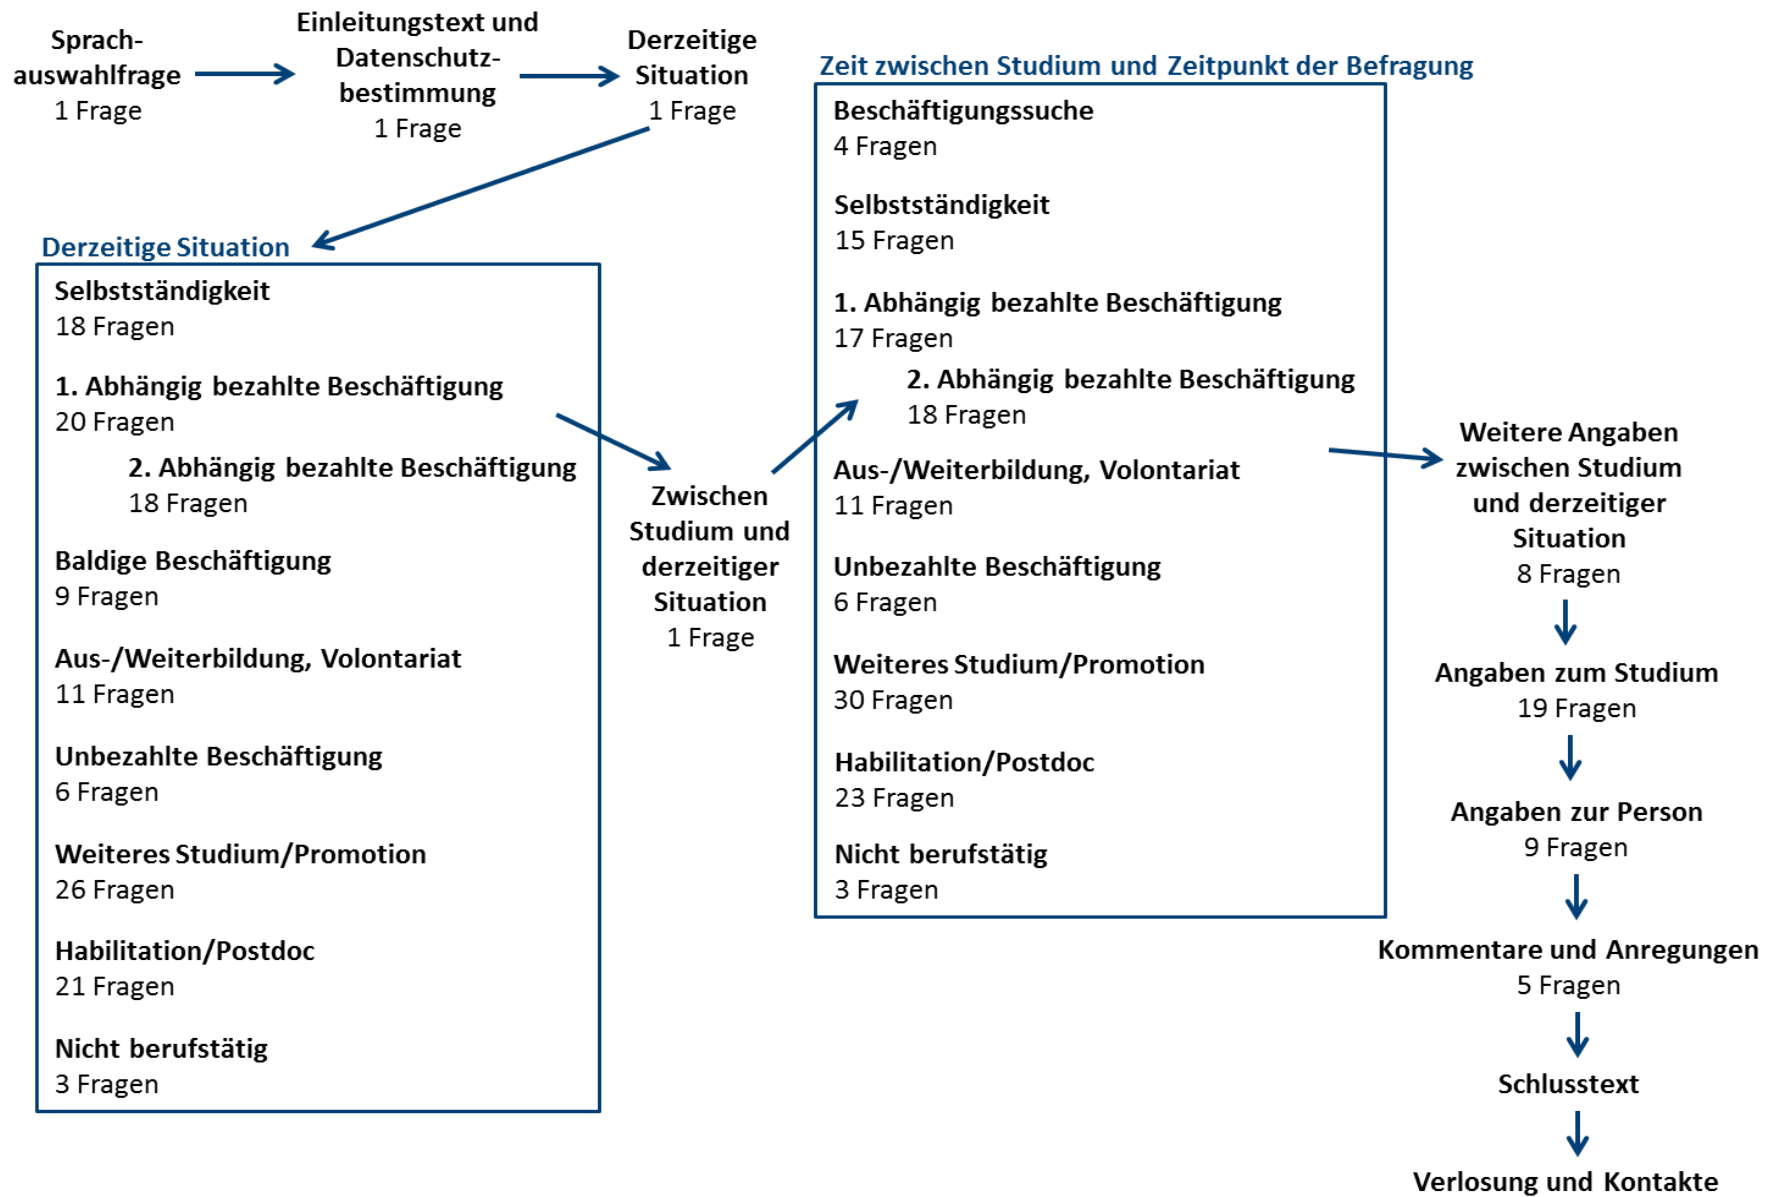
Sprachauswahlfrage
1 Frage

Einleitungstext und Datenschutzbestimmung
1 Frage

Derzeitige Situation
1 Frage

Derzeitige Situation

Selbstständigkeit
18 Fragen

1. Abhängig bezahlte Beschäftigung
20 Fragen

2. Abhängig bezahlte Beschäftigung
18 Fragen

Baldige Beschäftigung
9 Fragen

Aus-/Weiterbildung, Volontariat
11 Fragen

Unbezahlte Beschäftigung
6 Fragen

Weiteres Studium/Promotion
26 Fragen

Habilitation/Postdoc
21 Fragen

Nicht berufstätig
3 Fragen

Zwischen Studium und derzeitiger Situation
1 Frage

Zeit zwischen Studium und Zeitpunkt der Befragung

Beschäftigungssuche
4 Fragen

Selbstständigkeit
15 Fragen

1. Abhängig bezahlte Beschäftigung
17 Fragen

2. Abhängig bezahlte Beschäftigung
18 Fragen

Aus-/Weiterbildung, Volontariat
11 Fragen

Unbezahlte Beschäftigung
6 Fragen

Weiteres Studium/Promotion
30 Fragen

Habilitation/Postdoc
23 Fragen

Nicht berufstätig
3 Fragen

Weitere Angaben zwischen Studium und derzeitiger Situation
8 Fragen

Angaben zum Studium
19 Fragen

Angaben zur Person
9 Fragen

Kommentare und Anregungen
5 Fragen

Schlusstext

Verlosung und Kontakte